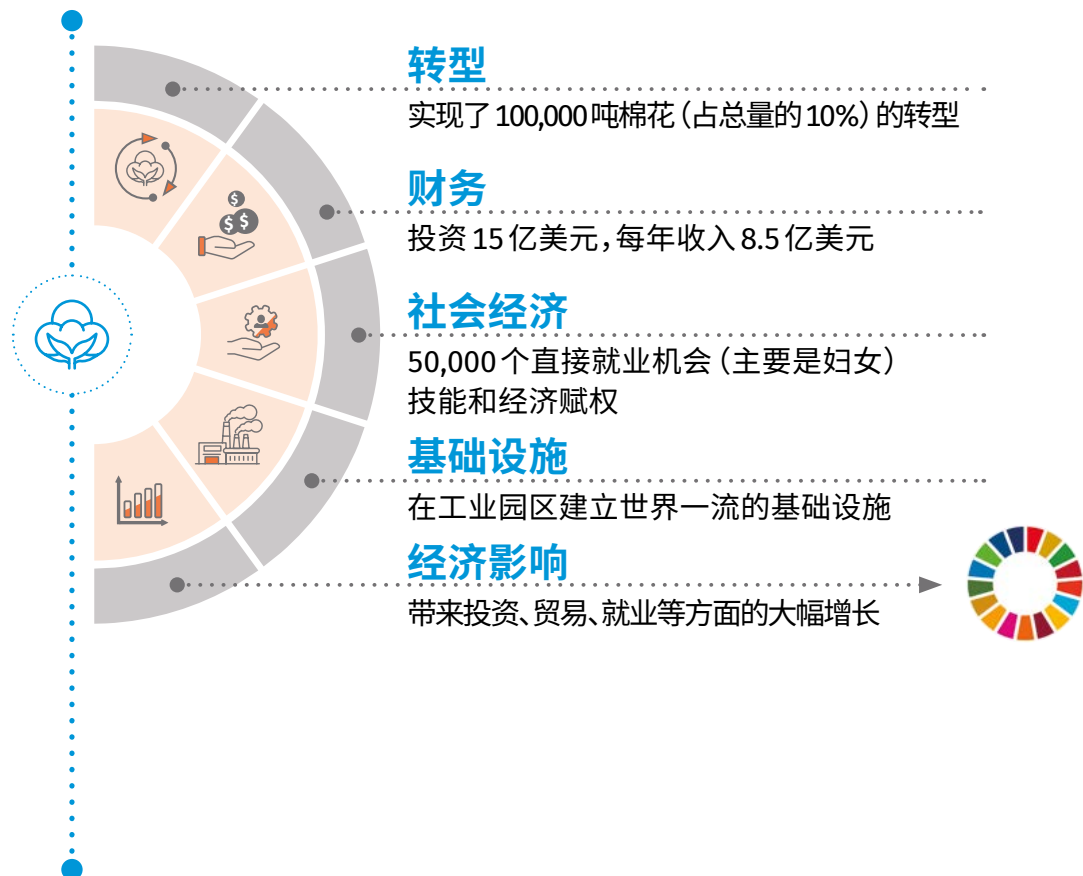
转型
实现了100,000吨棉花（占总量的10%）的转型

财务
投资15亿美元，每年收入8.5亿美元

社会经济
50,000个直接就业机会（主要是妇女）技能和经济赋权

基础设施
在工业园区建立世界一流的基础设施

经济影响
带来投资、贸易、就业等方面的大幅增长